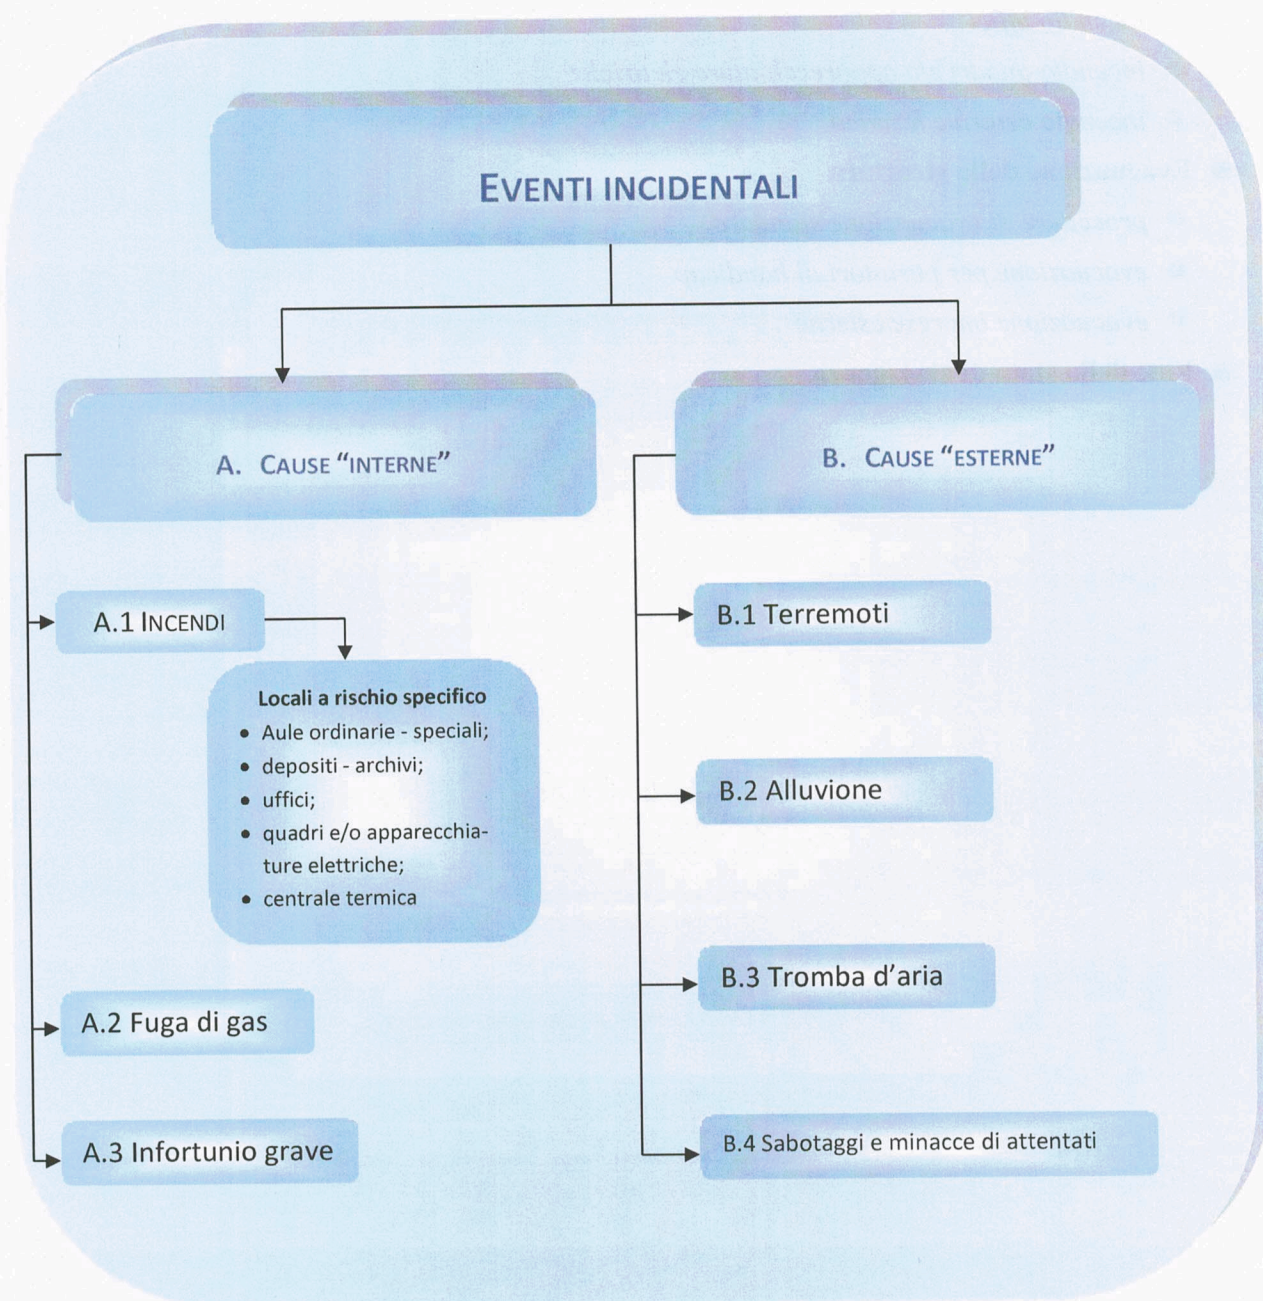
EVENTI INCIDENTALI

A. CAUSE "INTERNE"

B. CAUSE "ESTERNE"

A.1 INCENDI

Locali a rischio specifico
- Aule ordinarie - speciali;
- depositi - archivi;
- uffici;
- quadri e/o apparecchiature elettriche;
- centrale termica

A.2 Fuga di gas

A.3 Infortunio grave

B.1 Terremoti

B.2 Alluvione

B.3 Tromba d'aria

B.4 Sabotaggi e minacce di attentati